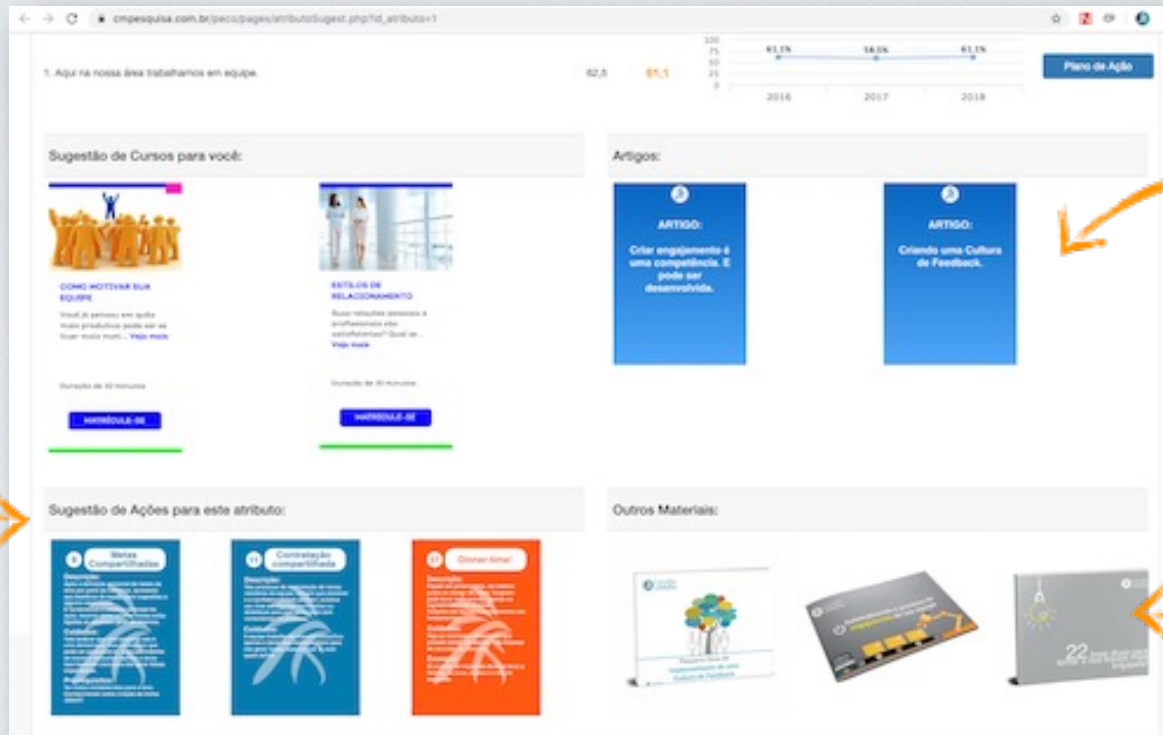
cmpesquisa.com.br/peco/pages/atributoSugest.php?id_atributo=1

1. Aqui na nossa área trabalhamos em equipe.

62,5

61,1

100
75
50
25
0

61,1%
58,5%
61,1%

2016
2017
2018

Plano de Ação

Sugestão de Cursos para você:

COMO MOTIVAR SUA EQUIPE

Você já pensou em ações mais produtivas pode ser as fazer mais muit... Veja mais

Duração de 30 minutos

MATRÍCULE-SE

ESTILOS DE RELACIONAMENTO

Suas relações pessoais e profissionais são satisfatórias? Qual se... Veja mais

Duração de 30 minutos

MATRÍCULE-SE

Artigos:

ARTIGO:

Criar engajamento é uma competência. E pode ser desenvolvida.

ARTIGO:

Criando uma Cultura de Feedback.

Sugestão de Ações para este atributo:

Metas Compartilhadas

Descrição:

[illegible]

Cuidados:

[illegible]

Contratação compartilhada

Descrição:

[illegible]

Cuidados:

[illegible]

Dinner time!

Descrição:

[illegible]

Cuidados:

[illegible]

Outros Materiais:

Passo a Passo da Implementação de uma Cultura de Feedback

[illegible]

22